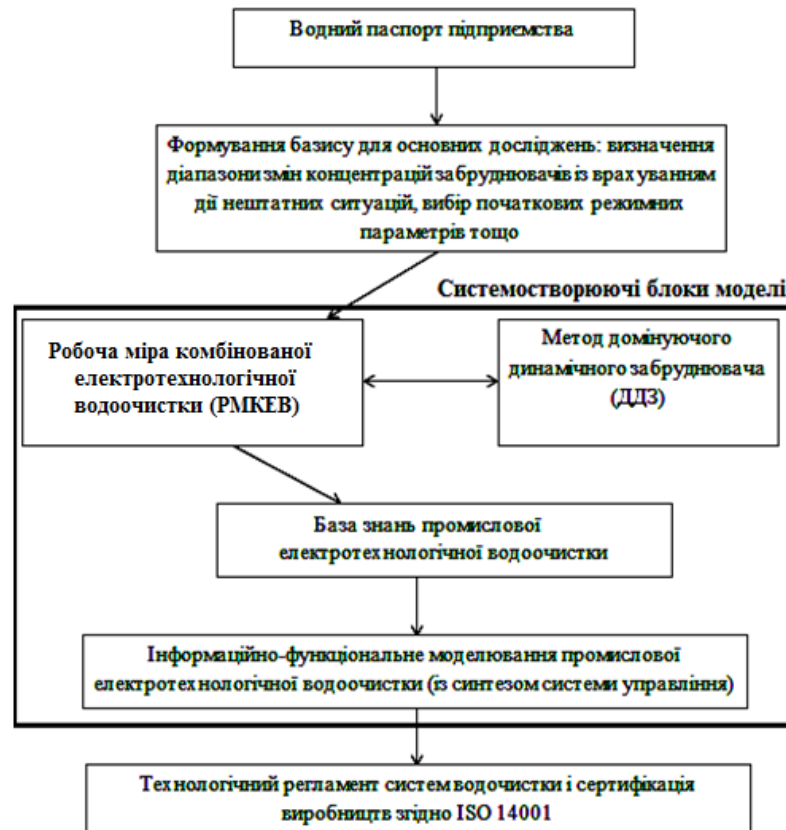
Водний паспорт підприємства

Формування базису для основних досліджень: визначення діапазони змін концентрацій забруднювачів із врахуванням дії нештатних ситуацій, вибір початкових режимних параметрів тощо

Системостворюючі блоки моделі

Робоча міра комбінованої електротехнологічної водоочистки (РМКЕВ)

Метод домінуючого динамічного забруднювача (ДДЗ)

База знань промислової електротехнологічної водоочистки

Інформаційно-функціональне моделювання промислової електротехнологічної водоочистки (із синтезом системи управління)

Технологічний регламент систем водочистки і сертифікація виробництв згідно ISO 14001